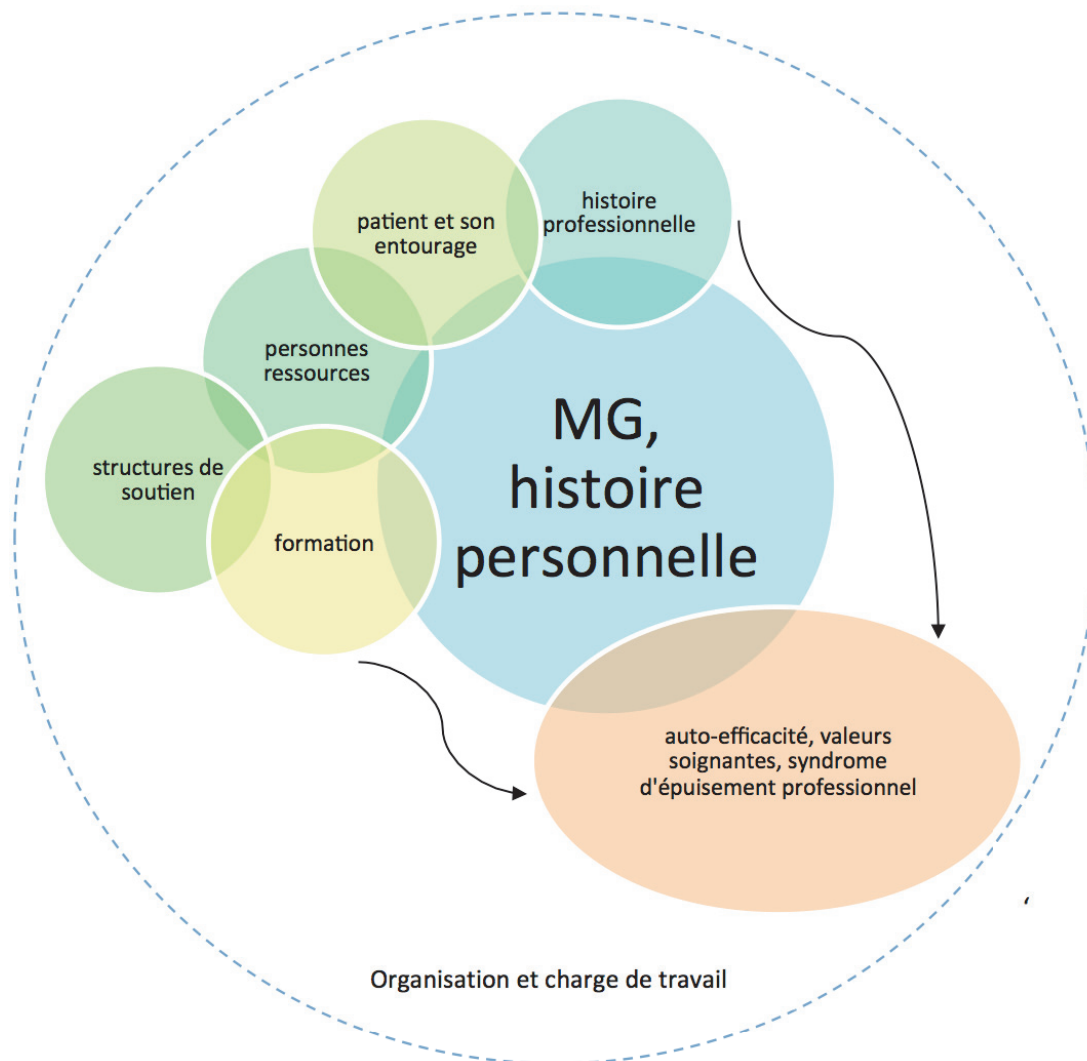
patient et son entourage

histoire professionnelle

personnes ressources

MG, histoire personnelle

structures de soutien

formation

auto-efficacité, valeurs soignantes, syndrome d'épuisement professionnel

Organisation et charge de travail